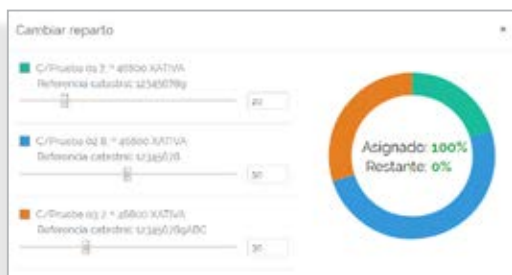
Cambiar reparto

×

C/Prueba 01 3 * 46800 XATIVA
Referencia catastral: 12345678g

20

C/Prueba 02 8 * 46800 XATIVA
Referencia catastral: 1234562B

50

C/Prueba 03 2 * 46800 XATIVA
Referencia catastral: 12345678gABC

30

Asignado: 100%
Restante: 0%